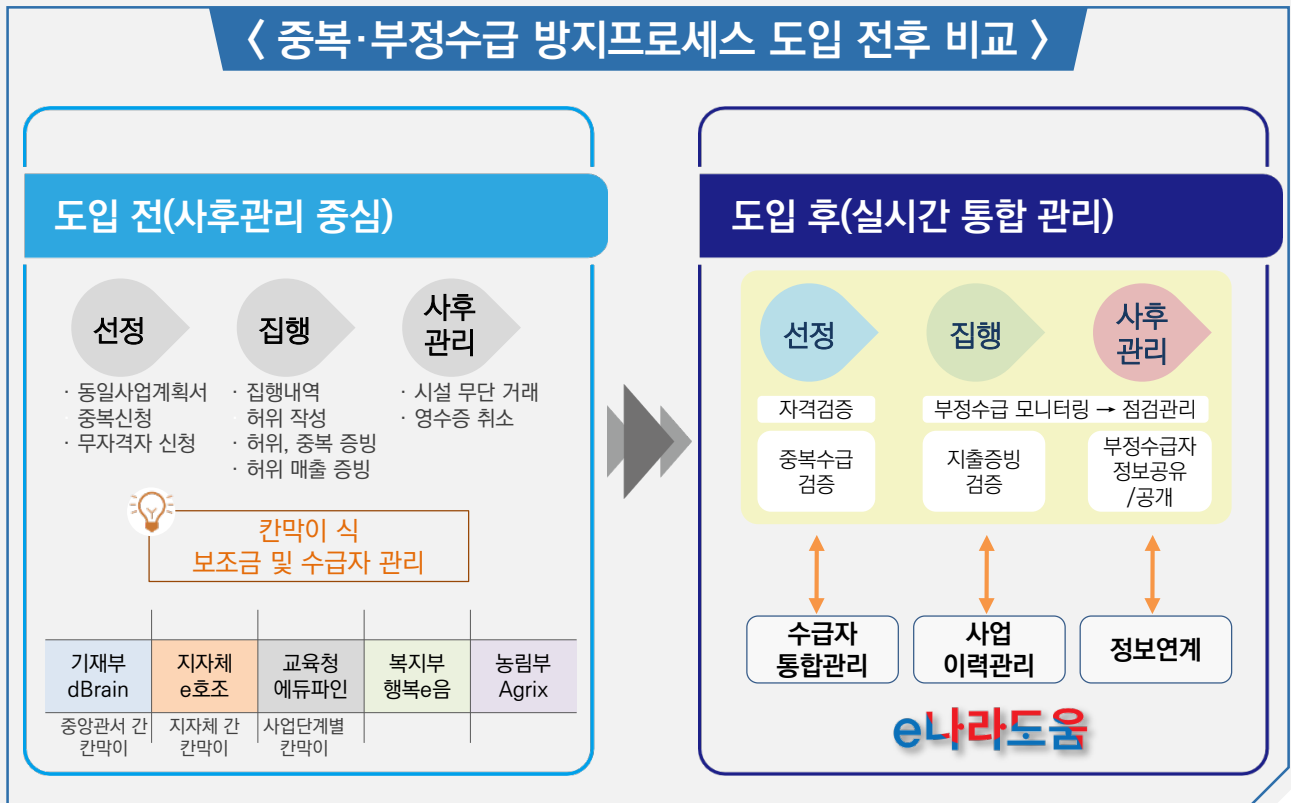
〈 중복·부정수급 방지프로세스 도입 전후 비교 〉

도입 전(사후관리 중심)

선정

집행

사후관리

· 동일사업계획서 중복신청
· 무자격자 신청

· 집행내역 허위 작성
· 허위, 중복 증빙
· 허위 매출 증빙

· 시설 무단 거래
· 영수증 취소

칸막이 식
보조금 및 수급자 관리

| 기재부 dBrain | 지자체 e호조 | 교육청 에듀파인 | 복지부 행복e음 | 농림부 Agrix |
|---|---|---|---|---|
| 중앙관서 간 칸막이 | 지자체 간 칸막이 | 사업단계별 칸막이 | | |

도입 후(실시간 통합 관리)

선정

집행

사후관리

자격검증

부정수급 모니터링 → 점검관리

중복수급 검증

지출증빙 검증

부정수급자 정보공유 /공개

수급자 통합관리

사업 이력관리

정보연계

e나라도움